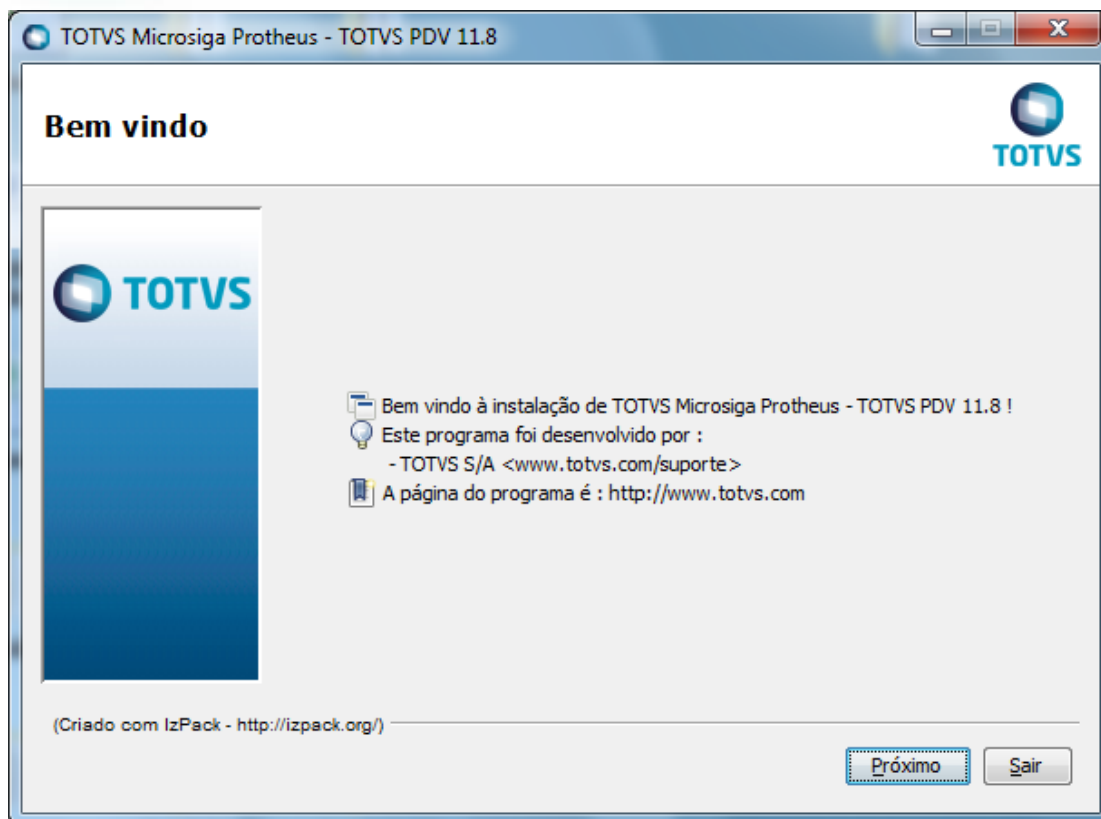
TOTVS Microsiga Protheus - TOTVS PDV 11.8

Bem vindo

TOTVS

TOTVS

Bem vindo à instalação de TOTVS Microsiga Protheus - TOTVS PDV 11.8 !
Este programa foi desenvolvido por :
- TOTVS S/A <www.totvs.com/suporte>
A página do programa é : http://www.totvs.com

(Criado com IzPack - http://izpack.org/)

Próximo

Sair